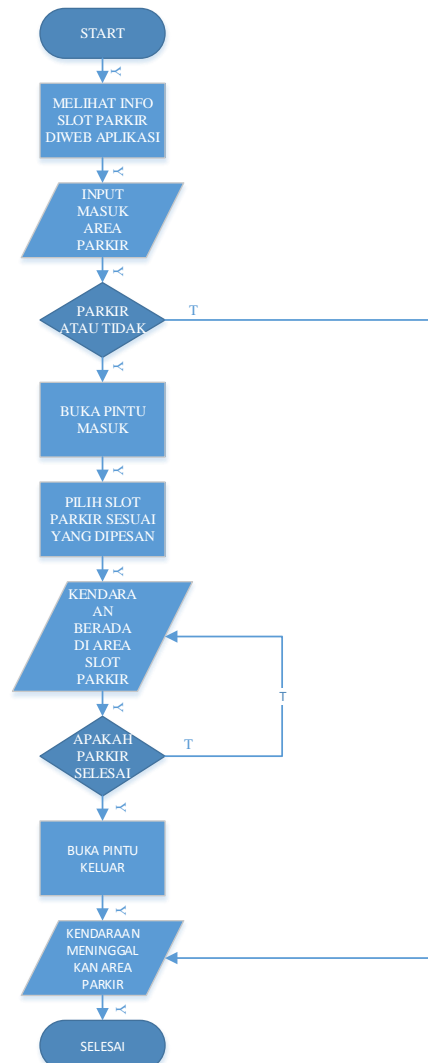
START

Y

MELIHAT INFO SLOT PARKIR DIWEB APLIKASI

Y

INPUT MASUK AREA PARKIR

Y

PARKIR ATAU TIDAK

T

Y

BUKA PINTU MASUK

Y

PILIH SLOT PARKIR SESUAI YANG DIPESAN

Y

KENDARA AN BERADA DI AREA SLOT PARKIR

T

Y

APAKAH PARKIR SELESAI

T

Y

BUKA PINTU KELUAR

Y

KENDARAAN MENINGGAL KAN AREA PARKIR

Y

SELESAI